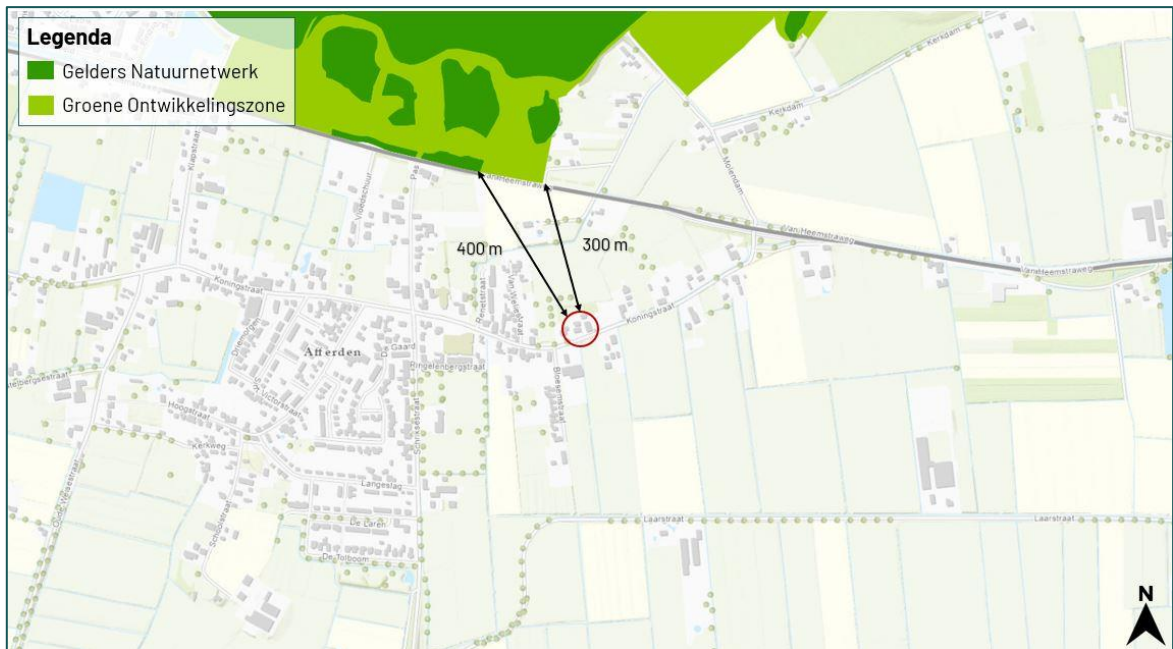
Legenda
Gelders Natuurnetwerk
Groene Ontwikkelingszone

400 m
300 m

Kerkdam
Kerkdam
Molendam
Van Heemstraweg
Van Heemstraweg
Van Heemstraweg
Klapstraat
Koningstraat
Koningstraat
Afferden
De Gaard
Pingelenbergstraat
Bloemstraat
Hoogstraat
Kerkweg
Langeslag
De Laren
De Tolboom
Learstraat
Learstraat
Schoolstraat
Schrijkestraat

N